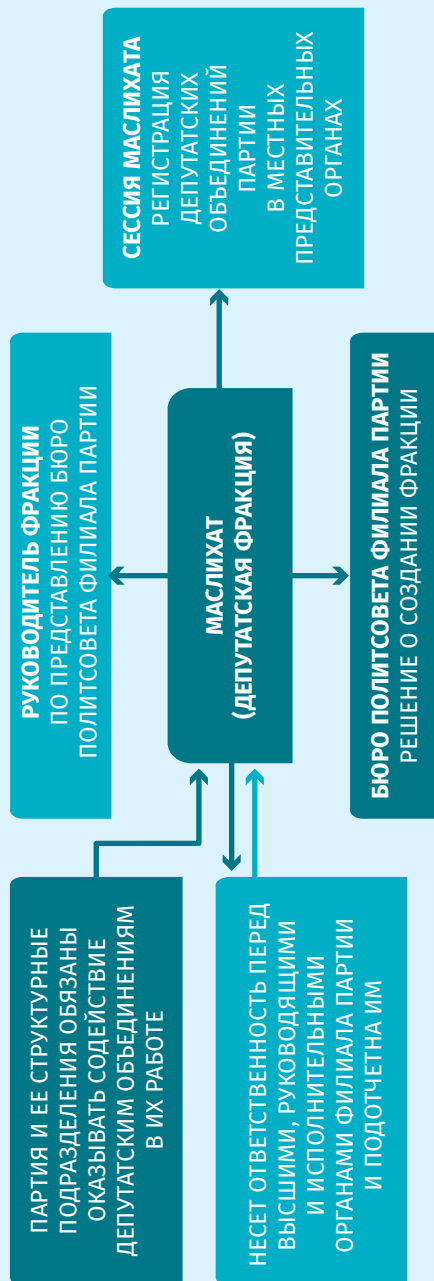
СЕССИЯ МАСЛИХАТА
РЕГИСТРАЦИЯ ДЕПУТАТСКИХ ОБЪЕДИНЕНИЙ ПАРТИИ В МЕСТНЫХ ПРЕДСТАВИТЕЛЬНЫХ ОРГАНАХ

РУКОВОДИТЕЛЬ ФРАКЦИИ
ПО ПРЕДСТАВЛЕНИЮ БЮРО ПОЛИТСОВЕТА ФИЛИАЛА ПАРТИИ

МАСЛИХАТ
(ДЕПУТАТСКАЯ ФРАКЦИЯ)

БЮРО ПОЛИТСОВЕТА ФИЛИАЛА ПАРТИИ
РЕШЕНИЕ О СОЗДАНИИ ФРАКЦИИ

ПАРТИЯ И ЕЕ СТРУКТУРНЫЕ ПОДРАЗДЕЛЕНИЯ ОБЯЗАНЫ ОКАЗЫВАТЬ СОДЕЙСТВИЕ ДЕПУТАТСКИМ ОБЪЕДИНЕНИЯМ В ИХ РАБОТЕ

НЕСЕТ ОТВЕТСТВЕННОСТЬ ПЕРЕД ВЫСШИМИ, РУКОВОДЯЩИМИ И ИСПОЛНИТЕЛЬНЫМИ ОРГАНАМИ ФИЛИАЛА ПАРТИИ И ПОДОТЧЕТНА ИМ